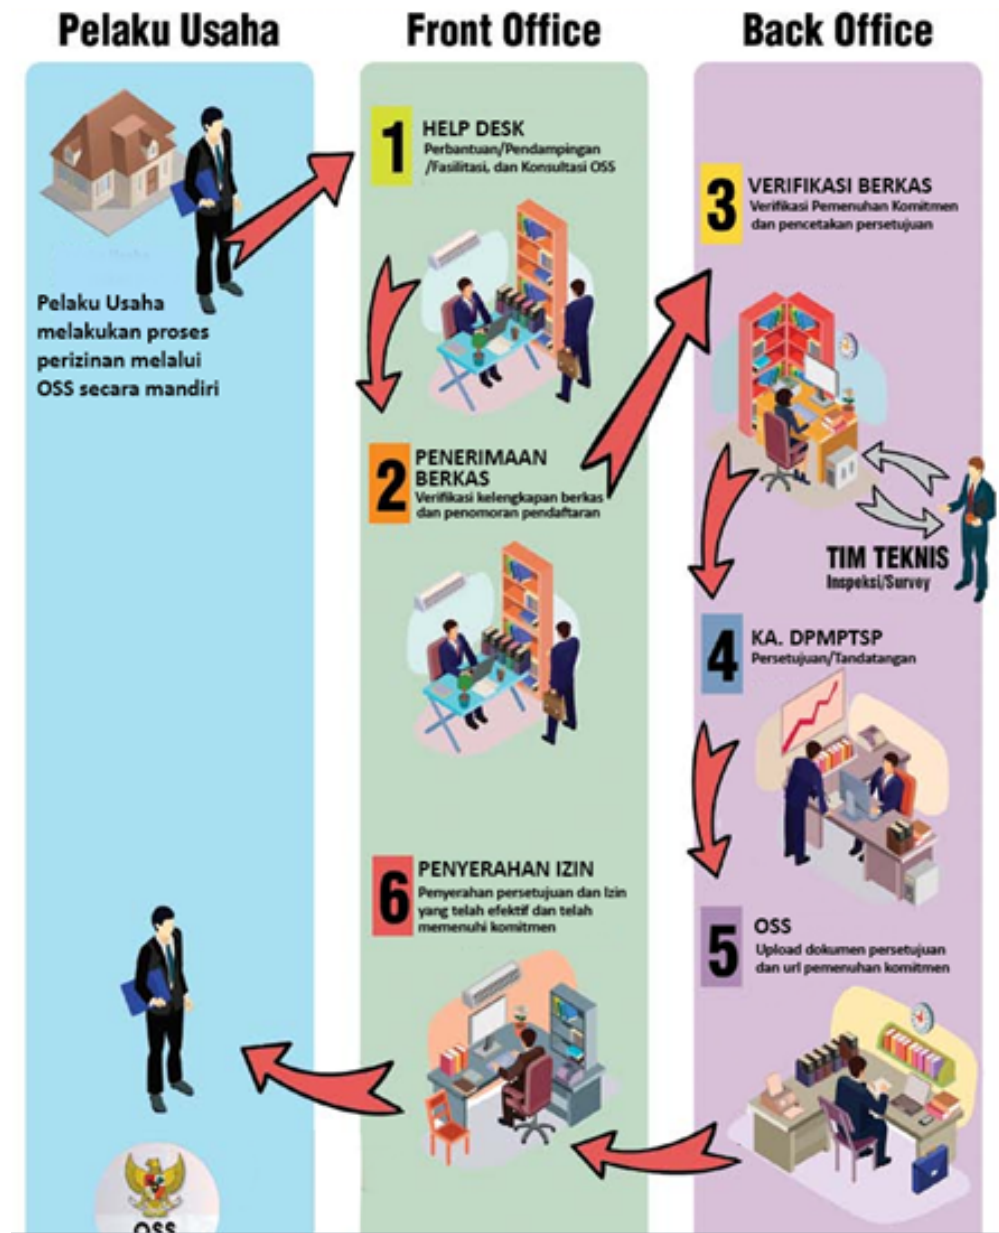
Pelaku Usaha

Front Office

Back Office

Pelaku Usaha melakukan proses perizinan melalui OSS secara mandiri

1 HELP DESK
Perbantuan/Pendampingan /Fasilitasi, dan Konsultasi OSS

2 PENERIMAAN BERKAS
Verifikasi kelengkapan berkas dan penomoran pendaftaran

3 VERIFIKASI BERKAS
Verifikasi Pemenuhan Komitmen dan pencetakan persetujuan

TIM TEKNIS
Inspeksi/Survey

4 KA. DPMPTSP
Persetujuan/Tandatangan

5 OSS
Upload dokumen persetujuan dan url pemenuhan komitmen

6 PENYERAHAN IZIN
Penyerahan persetujuan dan Izin yang telah efektif dan telah memenuhi komitmen

OSS